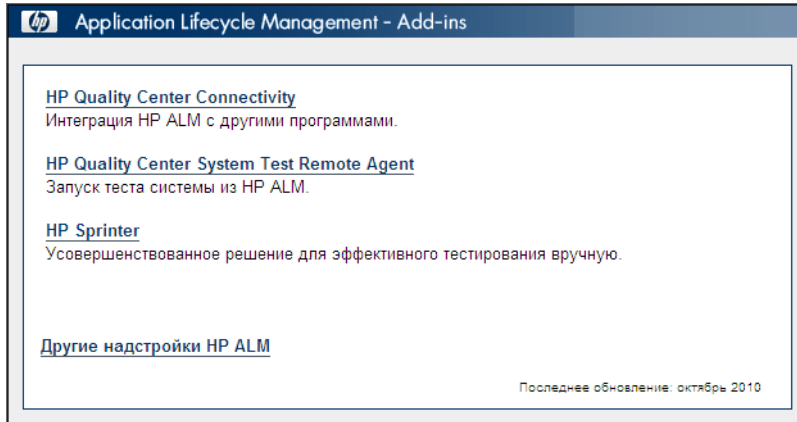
hp Application Lifecycle Management - Add-ins

HP Quality Center Connectivity
Интеграция HP ALM с другими программами.

HP Quality Center System Test Remote Agent
Запуск теста системы из HP ALM.

HP Sprinter
Усовершенствованное решение для эффективного тестирования вручную.

Другие надстройки HP ALM

Последнее обновление: октябрь 2010